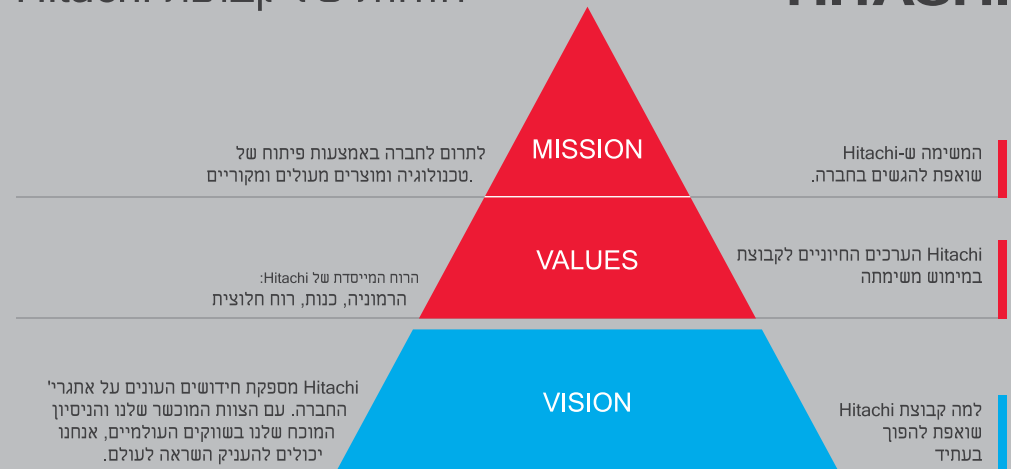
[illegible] Hitachi

Hitachi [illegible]

MISSION

המשימה ש-Hitachi שואפת להגשים בחברה.

לתרום לחברה באמצעות פיתוח של טכנולוגיה ומוצרים מעולים ומקוריים.

VALUES

הערכים החיוניים לקבוצת Hitachi במימוש משימתה

הרוח המייסדת של Hitachi:
הרמוניה, כנות, רוח חלוצית

VISION

למה קבוצת Hitachi שואפת להפוך בעתיד

Hitachi מספקת חידושים העונים על אתגרי' החברה. עם הצוות המוכשר שלנו והניסיון המוכח שלנו בשווקים העולמיים, אנחנו יכולים להעניק השראה לעולם.